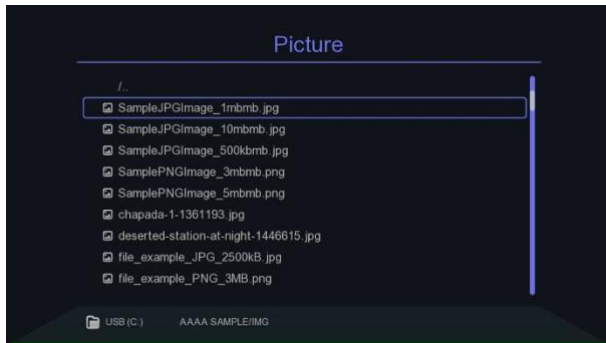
Picture

/..
SampleJPGImage_1mbmb.jpg
SampleJPGImage_10mbmb.jpg
SampleJPGImage_500kbmb.jpg
SamplePNGImage_3mbmb.png
SamplePNGImage_5mbmb.png
chapada-1-1361193.jpg
deserted-station-at-night-1446615.jpg
file_example_JPG_2500kB.jpg
file_example_PNG_3MB.png

USB (C:) AAAA SAMPLE/IMG